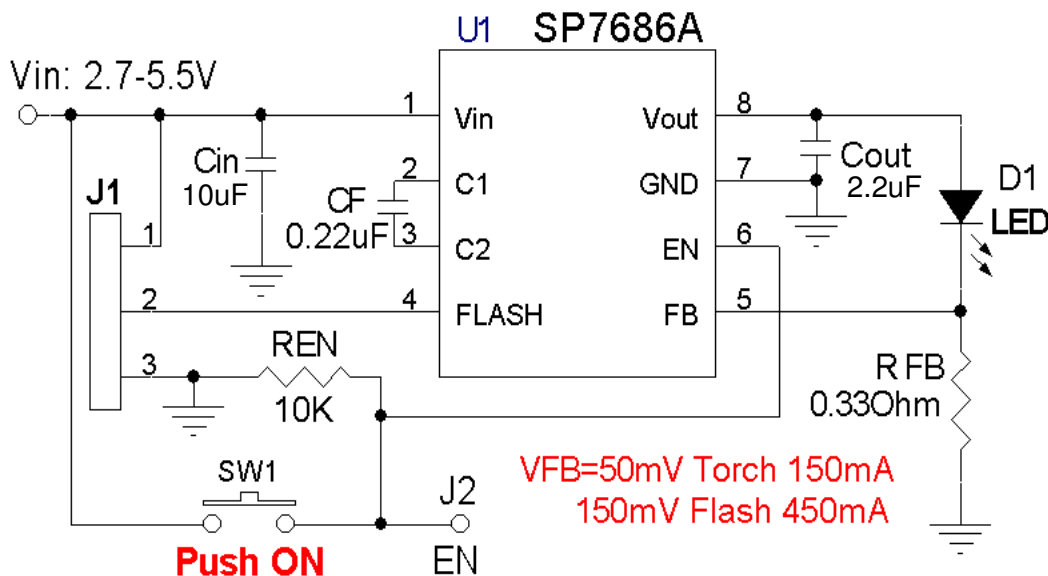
U1 SP7686A

Vin: 2.7-5.5V

1 Vin
2 C1
3 C2
4 FLASH
Vout 8
GND 7
EN 6
FB 5

Cin
10uF

CF
0.22uF

Cout
2.2uF

D1
LED

J1
1
2
3

REN
10K

R FB
0.33Ohm

VFB=50mV Torch 150mA
150mV Flash 450mA

SW1
Push ON

J2
EN